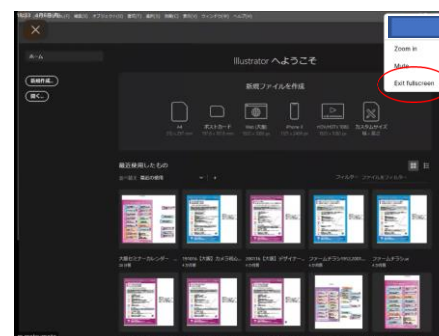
×

ホーム

新規作成...

開く...

Illustrator へようこそ

新規ファイルを作成

A4

ポストカード

Web (大)

iPhone X

HDV/HDTV 1080

カスタムサイズ

最近使用したもの

フィルター

大阪ヒエナールシンポ...

【PR09】【大阪】カメラ教材...

200725 【大阪】デザイナー...

ファームデラシ申込(2020...

ファームデラシ...

Zoom in

Mute

Exit fullscreen